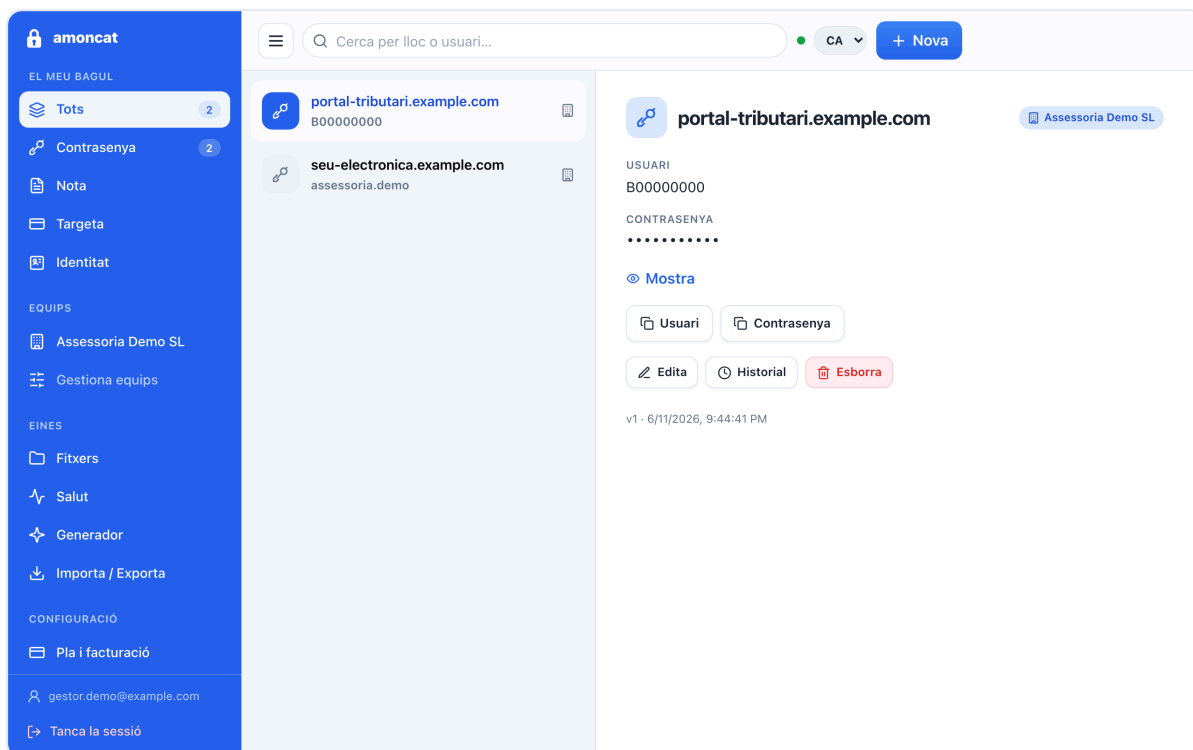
amoncat

EL MEU BAGUL

Tots 2

Contrasenya 2

Nota

Targeta

Identitat

EQUIPS

Assessoria Demo SL

Gestiona equips

EINES

Fitxers

Salut

Generador

Importa / Exporta

CONFIGURACIÓ

Pla i facturació

gestor.demo@example.com

Tanca la sessió

Cerca per lloc o usuari...

CA

+ Nova

portal-tributari.example.com
B00000000

seu-electronica.example.com
assessoria.demo

portal-tributari.example.com

Assessoria Demo SL

USUARI
B00000000

CONTRASENYA
•••••••••••

Mostra

Usuari

Contrasenya

Edita

Historial

Esborra

v1 · 6/11/2026, 9:44:41 PM